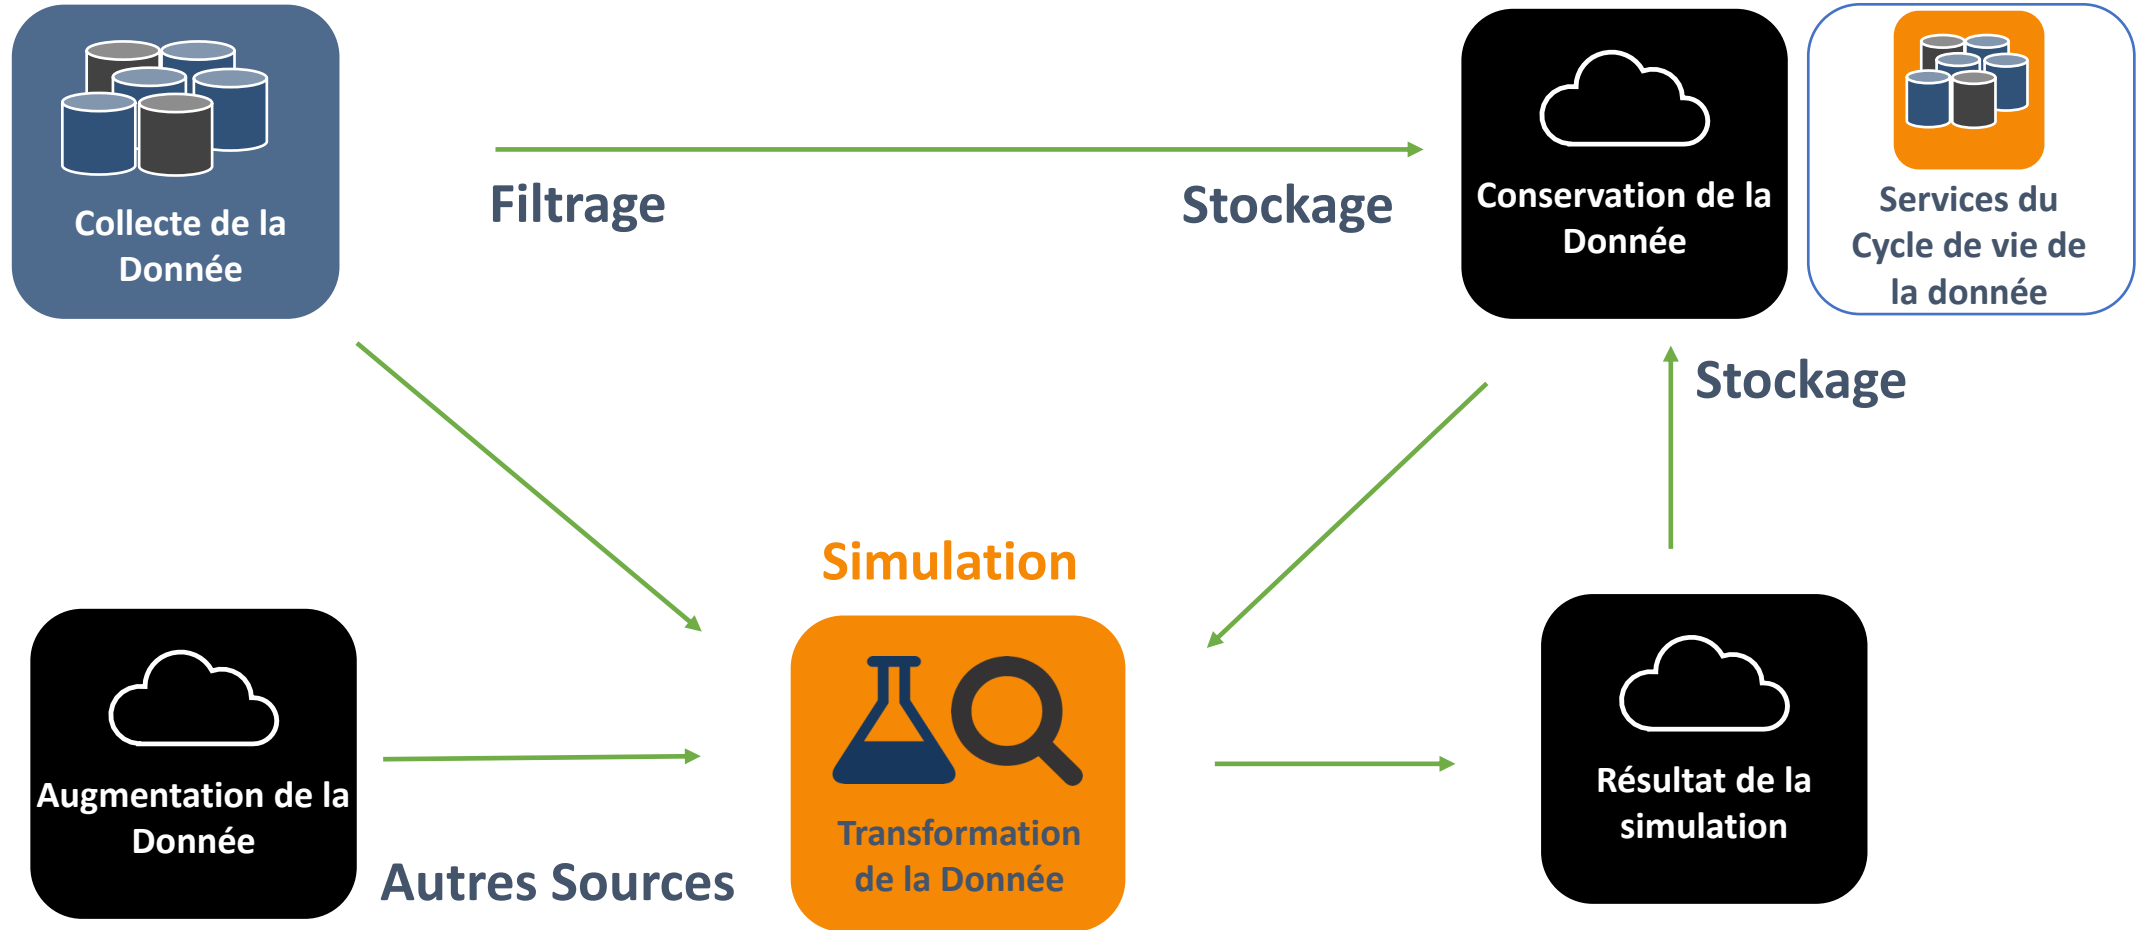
Collecte de la Donnée

Filtrage

Stockage

Conservation de la Donnée

Services du Cycle de vie de la donnée

Stockage

Simulation

Augmentation de la Donnée

Autres Sources

Transformation de la Donnée

Résultat de la simulation